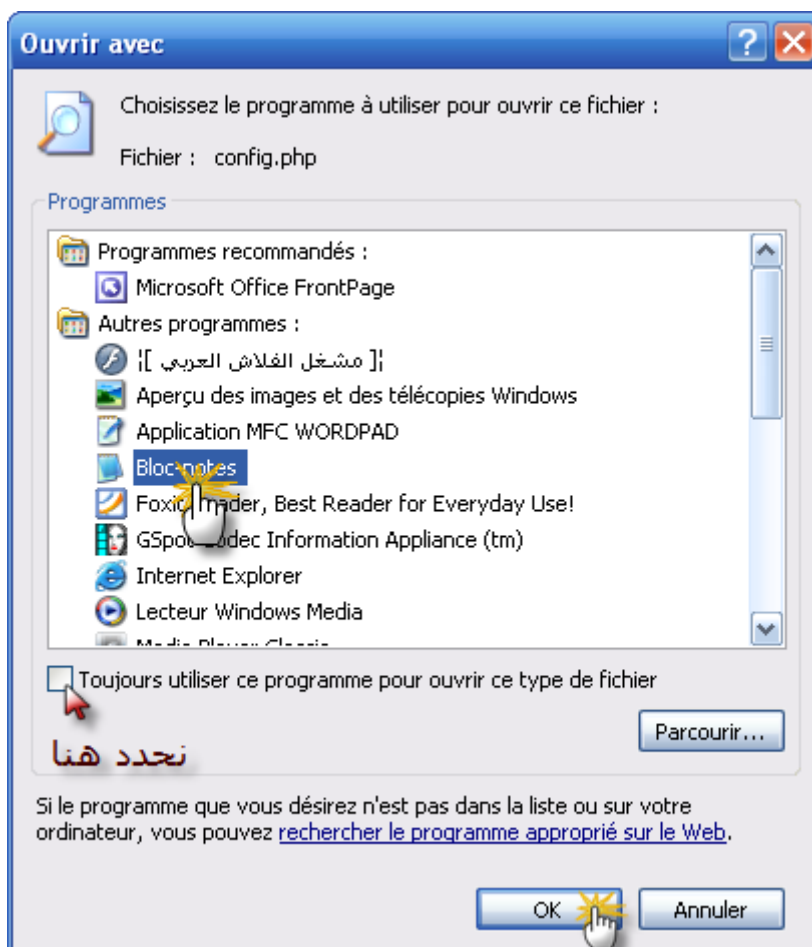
Ouvrir avec

Choisissez le programme à utiliser pour ouvrir ce fichier :

Fichier : config.php

Programmes

Programmes recommandés :

Microsoft Office FrontPage

Autres programmes :

¦[ مشغل الفلاش العربي ]¦

Aperçu des images et des télécopies Windows

Application MFC WORDPAD

Bloc-notes

Foxit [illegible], Best Reader for Everyday Use!

GSpot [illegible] Information Appliance (tm)

Internet Explorer

Lecteur Windows Media

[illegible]

Toujours utiliser ce programme pour ouvrir ce type de fichier

نحدد هنا

Parcourir...

Si le programme que vous désirez n'est pas dans la liste ou sur votre ordinateur, vous pouvez rechercher le programme approprié sur le Web.

OK

Annuler